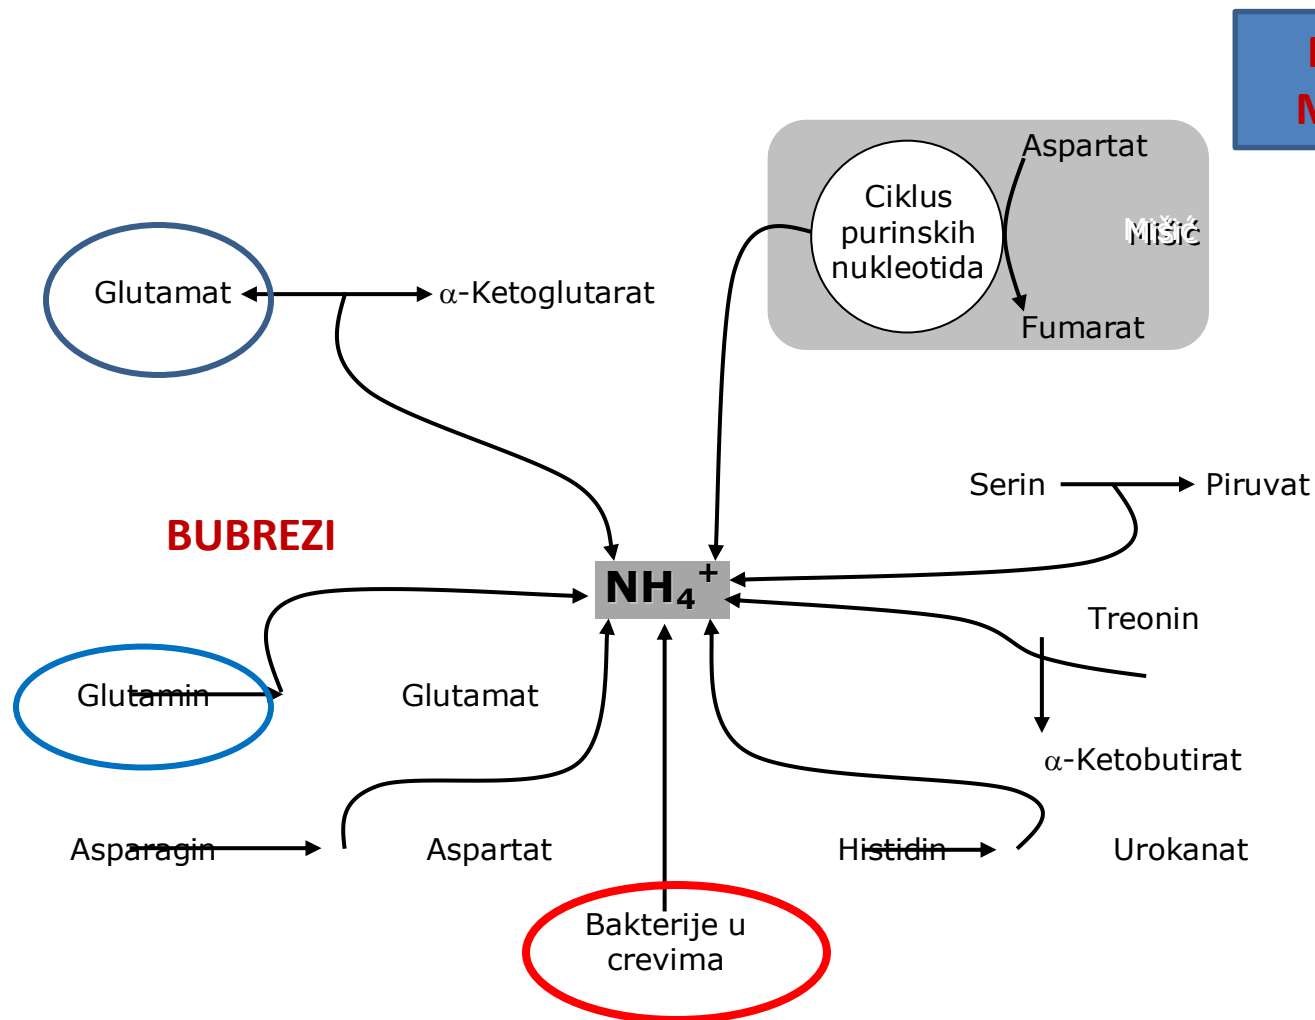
Aspartat

Ciklus purinskih nukleotida

Mišić

Fumarat

Glutamat

α-Ketoglutarat

Serin

Piruvat

BUBREZI

$NH_4^+$

Treonin

Glutamin

Glutamat

α-Ketobutirat

Asparagin

Aspartat

Histidin

Urokanat

Bakterije u crevima